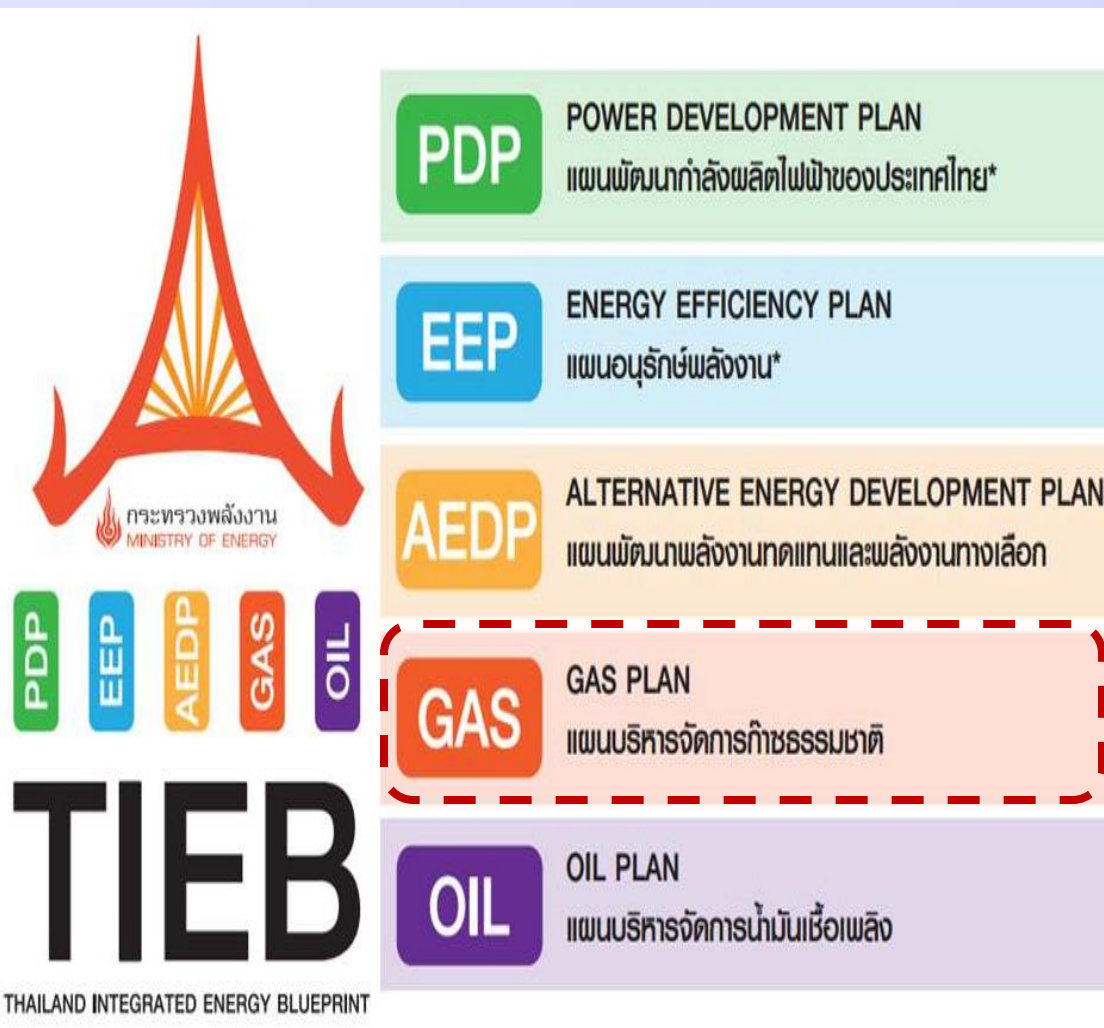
กระทรวงพลังงาน
MINISTRY OF ENERGY

PDP EEP AEDP GAS OIL

TIEB

THAILAND INTEGRATED ENERGY BLUEPRINT

PDP
POWER DEVELOPMENT PLAN
แผนพัฒนากำลังผลิตไฟฟ้าของประเทศไทย*

EEP
ENERGY EFFICIENCY PLAN
แผนอนุรักษ์พลังงาน*

AEDP
ALTERNATIVE ENERGY DEVELOPMENT PLAN
แผนพัฒนาพลังงานทดแทนและพลังงานทางเลือก

GAS
GAS PLAN
แผนบริหารจัดการก๊าซธรรมชาติ

OIL
OIL PLAN
แผนบริหารจัดการน้ำมันเชื้อเพลิง